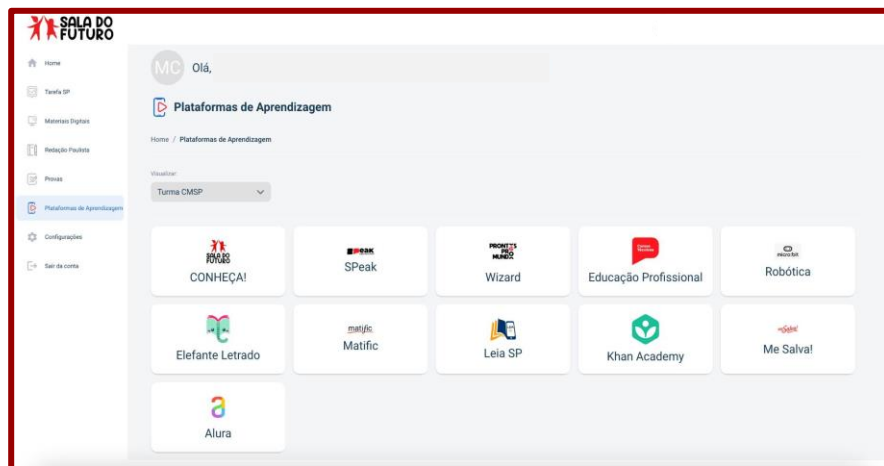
SALA DO FUTURO

Home

Tarefa SP

Materiais Digitais

Redação Paulista

Provas

Plataformas de Aprendizagem

Configurações

Sair da conta

MC Olá,

Plataformas de Aprendizagem

Home / Plataformas de Aprendizagem

Visualizar

Turma CMSP

SALA DO FUTURO
CONHEÇA!

SPeak
SPeak

PRONTOS PRO MUNDO
Wizard

Educação Profissional

micro:bit
Robótica

Elefante Letrado

matific
Matific

Leia SP

Khan Academy

Me Salva!
Me Salva!

Alura